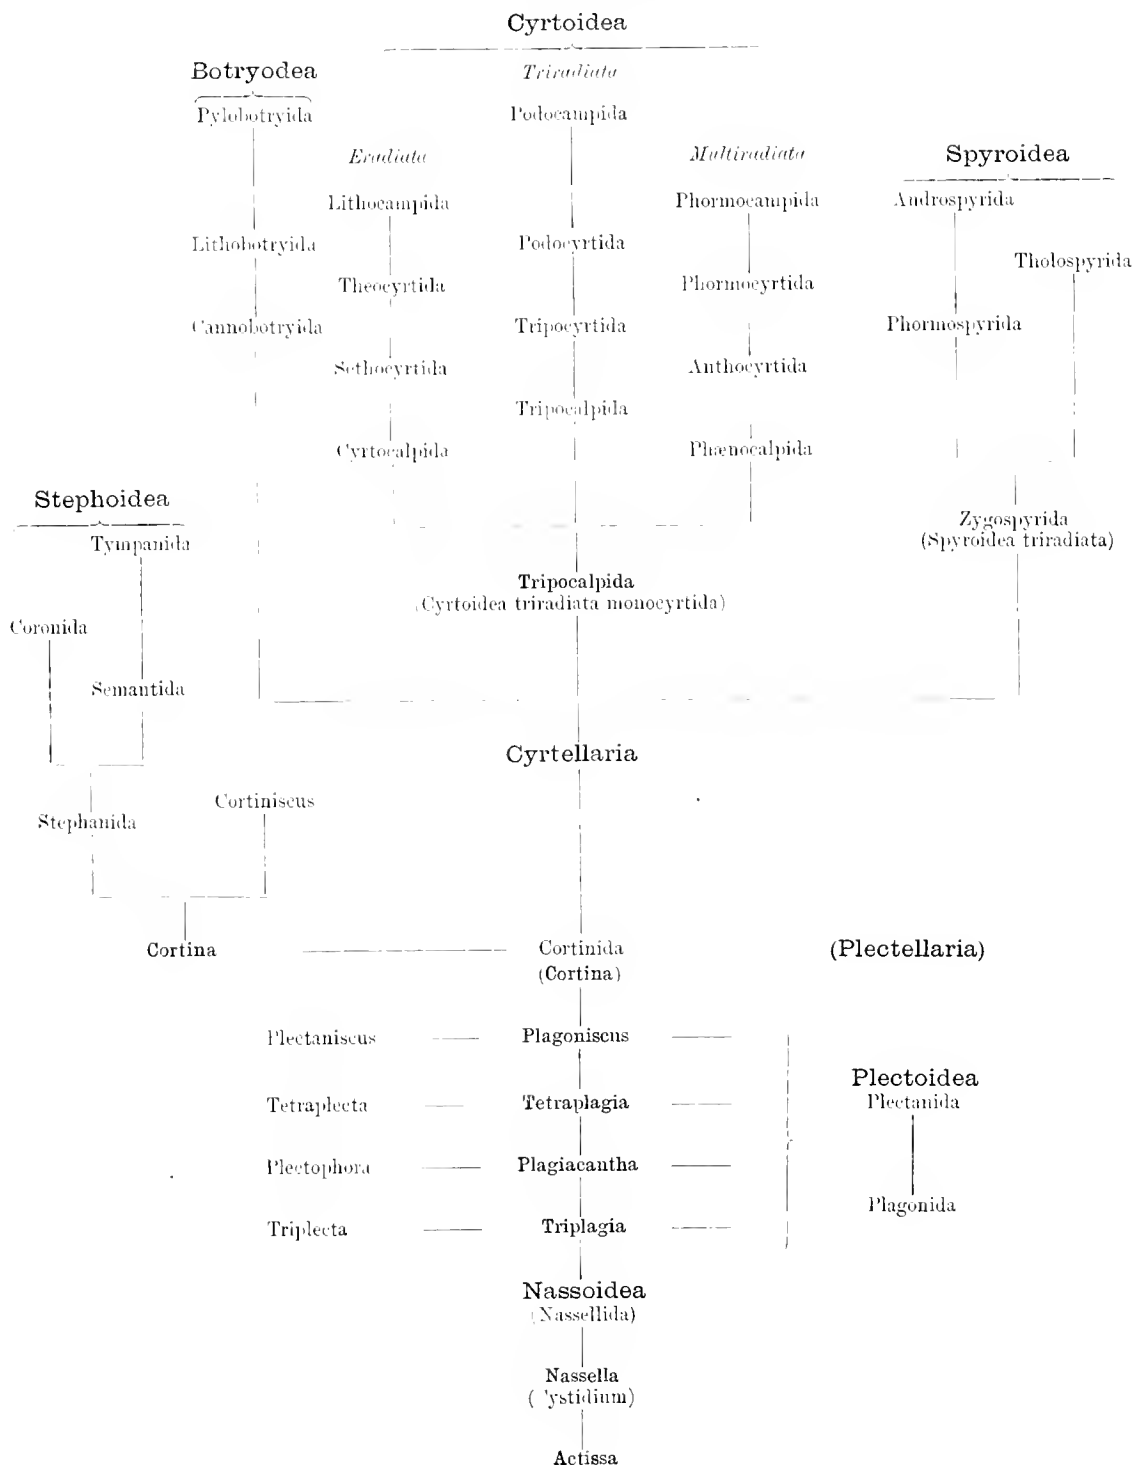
Cyrtoidea

Botryodea
Pylobotryida
Lithobotryida
Cannobotryida

Triradiata
Podocampida
Podocyrtida
Tripocyrtida
Tripocalpida

Eradiata
Lithocampida
Theocyrtida
Sethocyrtida
Cyrtocalpida

Multiradiata
Phormocampida
Phormocyrtida
Anthocyrtida
Phænocalpida

Spyroidea
Androspyrida
Tholospyrida
Phormospyrida
Zygospyrida
(Spyroidea triradiata)

Stephoidea
Tympanida
Coronida
Semantida

Tripocalpida
(Cyrtoidea triradiata monocyrtida)

Cyrtellaria

Stephanida
Cortiniscus

Cortina
Cortinida
(Cortina)
(Plectellaria)

Plectaniscus
Plagoniscus
Tetraplecta
Tetraplagia
Plectophora
Plagiacantha
Triplecta
Triplagia

Plectoidea
Plectanida
Plagonida

Nassoidea
(Nassellida)
Nassella
( 'ystidium)
Actissa